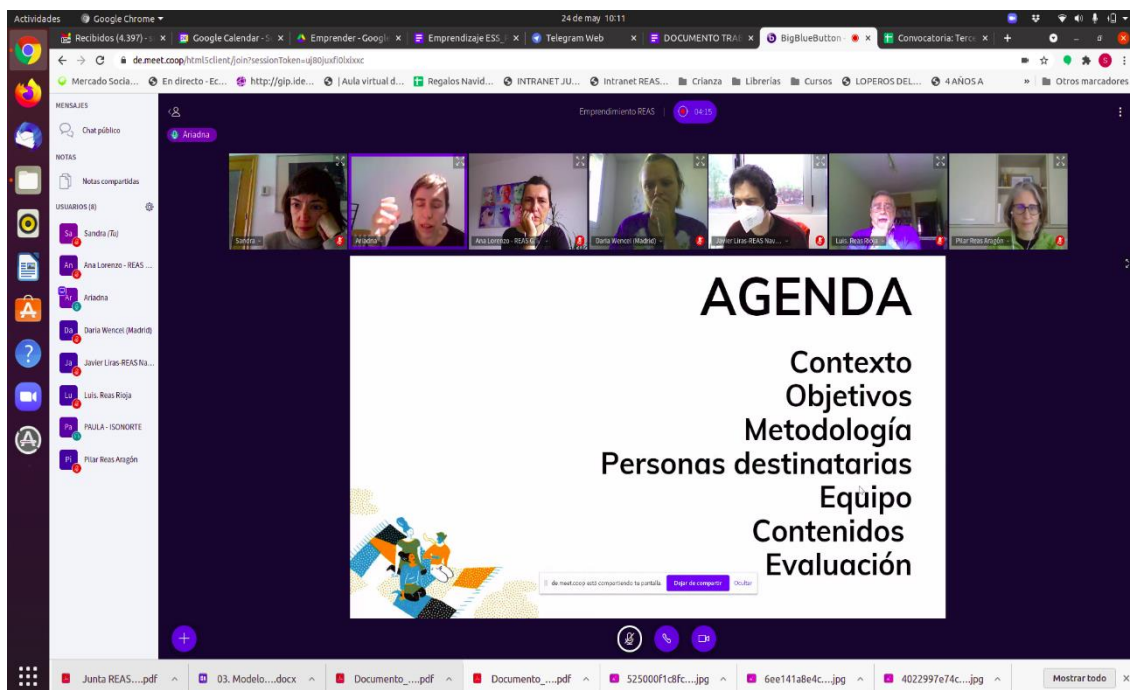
Actividades Google Chrome 24 de may 10:11

Recibidos (4.397) | Google Calendar | Emprender - Google | Emprendizaje ESS | Telegram Web | DOCUMENTO TRA | BigBlueButton | Convocatoria: Terc

de.meet.coop/html5client/join?sessionToken=uj80juxfl0lxixxc

Mercado Socia... | En directo - Ec... | http://gip.ide... | Aula virtual d... | Regalos Navid... | INTRANET JU... | Intranet REAS... | Crianza | Librerías | Cursos | LOPEROS DEL... | 4 AÑOS A | Otros marcadores

MENSAJES
Chat público
NOTAS
Notas compartidas
USUARIOS (8)
Sandra (Tú)
Ana Lorenzo - REAS ...
Ariadna
Daria Wencel (Madrid)
Javier Liras-REAS Na...
Luis. Reas Rioja
PAULA - ISONORTE
Pilar Reas Aragón

Emprendimiento REAS 04:15

Ariadna

Sandra | Ariadna | Ana Lorenzo - REAS | Daria Wencel (Madrid) | Javier Liras-REAS Nav... | Luis. Reas Rioja | Pilar Reas Aragón

AGENDA
Contexto
Objetivos
Metodología
Personas destinatarias
Equipo
Contenidos
Evaluación

de.meet.coop está compartiendo tu pantalla. Dejar de compartir Ocultar

Junta REAS....pdf | 03. Modelo....docx | Documento_....pdf | Documento_....pdf | 525000f1c8fc....jpg | 6ee141a8e4c....jpg | 4022997e74c....jpg | Mostrar todo